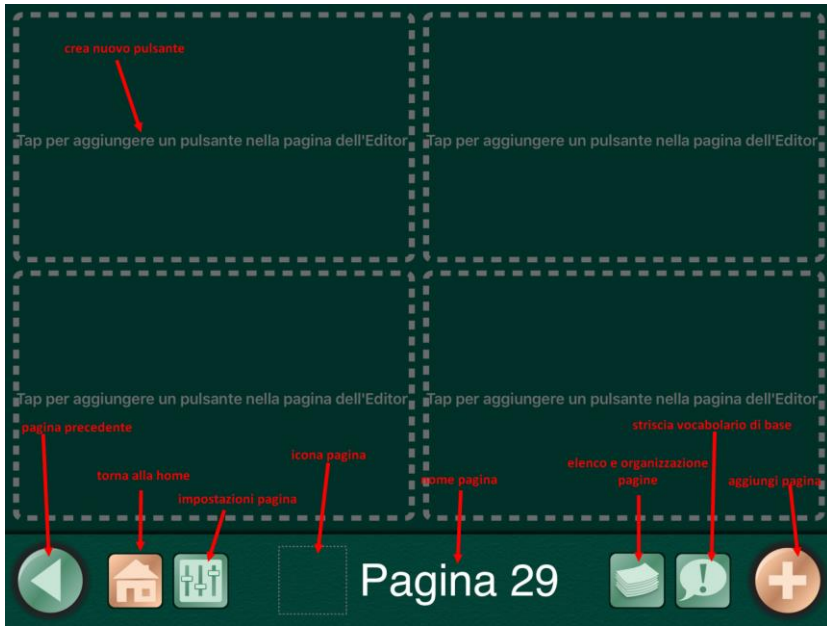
crea nuovo pulsante

Tap per aggiungere un pulsante nella pagina dell'Editor

Tap per aggiungere un pulsante nella pagina dell'Editor

Tap per aggiungere un pulsante nella pagina dell'Editor

Tap per aggiungere un pulsante nella pagina dell'Editor

pagina precedente

torna alla home

impostazioni pagina

icona pagina

nome pagina

elenco e organizzazione pagine

striscia vocabolario di base

aggiungi pagina

Pagina 29